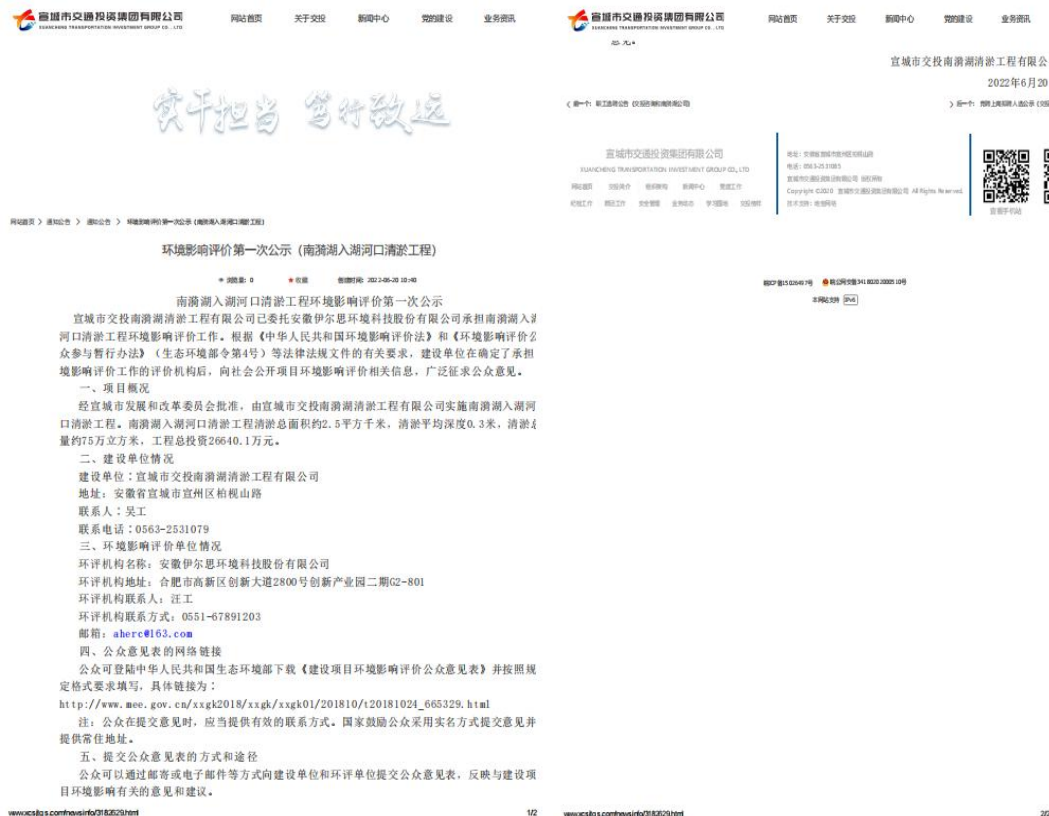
宣城市交通投资集团有限公司
XUANCHENG TRANSPORTATION INVESTMENT GROUP CO., LTD
网站首页 关于交投 新闻中心 党的建设 业务资讯

实干担当 笃行致远

网站首页 > 通知公告 > 通知公告 > 环境影响评价第一次公示（南漪湖入湖河口清淤工程）

环境影响评价第一次公示（南漪湖入湖河口清淤工程）

浏览量：0 收藏 发布时间：2022-06-20 10:40

南漪湖入湖河口清淤工程环境影响评价第一次公示

宣城市交投南漪湖清淤工程有限公司已委托安徽伊尔思环境科技股份有限公司承担南漪湖入湖河口清淤工程环境影响评价工作。根据《中华人民共和国环境影响评价法》和《环境影响评价公众参与暂行办法》（生态环境部令第4号）等法律法规文件的有关要求，建设单位在确定了承担环境影响评价工作的评价机构后，向社会公开项目环境影响评价相关信息，广泛征求公众意见。

一、项目概况

经宣城市发展和改革委员会批准，由宣城市交投南漪湖清淤工程有限公司实施南漪湖入湖河口清淤工程。南漪湖入湖河口清淤工程清淤总面积约2.5平方千米，清淤平均深度0.3米，清淤总量约75万立方米，工程总投资26640.1万元。

二、建设单位情况

建设单位：宣城市交投南漪湖清淤工程有限公司

地址：安徽省宣城市宣州区柏枧山路

联系人：吴工

联系电话：0563-2531079

三、环境影响评价单位情况

环评机构名称：安徽伊尔思环境科技股份有限公司

环评机构地址：合肥市高新区创新大道2800号创新产业园二期G2-801

环评机构联系人：汪工

环评机构联系方式：0551-67891203

邮箱：aherc@163.com

四、公众意见表的网络链接

公众可登陆中华人民共和国生态环境部下载《建设项目环境影响评价公众意见表》并按照规定格式要求填写，具体链接为：

http://www.mee.gov.cn/xxgk2018/xxgk/xxgk01/201810/t20181024_665329.html

注：公众在提交意见时，应当提供有效的联系方式。国家鼓励公众采用实名方式提交意见并提供常住地址。

五、提交公众意见表的方式和途径

公众可以通过邮寄或电子邮件等方式向建设单位和环评单位提交公众意见表，反映与建设项目环境影响有关的意见和建议。

www.xcsjtgs.com/newsinfo/3182629.html 1/2

宣城市交通投资集团有限公司
XUANCHENG TRANSPORTATION INVESTMENT GROUP CO., LTD
网站首页 关于交投 新闻中心 党的建设 业务资讯

意见。

宣城市交投南漪湖清淤工程有限公
2022年6月20

< 上一个：职工通告公告（交投控股集团有限公司） > 后一个：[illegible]

宣城市交通投资集团有限公司
XUANCHENG TRANSPORTATION INVESTMENT GROUP CO., LTD
网站首页 交投简介 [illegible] 新闻中心 党建工作 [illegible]

地址：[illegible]
电话：0563-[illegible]
Copyright ©2020 宣城市交通投资集团有限公司 All Rights Reserved
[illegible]

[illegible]

皖ICP备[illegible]号 皖公网安备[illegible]号
本网站支持 IPv6

www.xcsjtgs.com/newsinfo/3182629.html 2/2